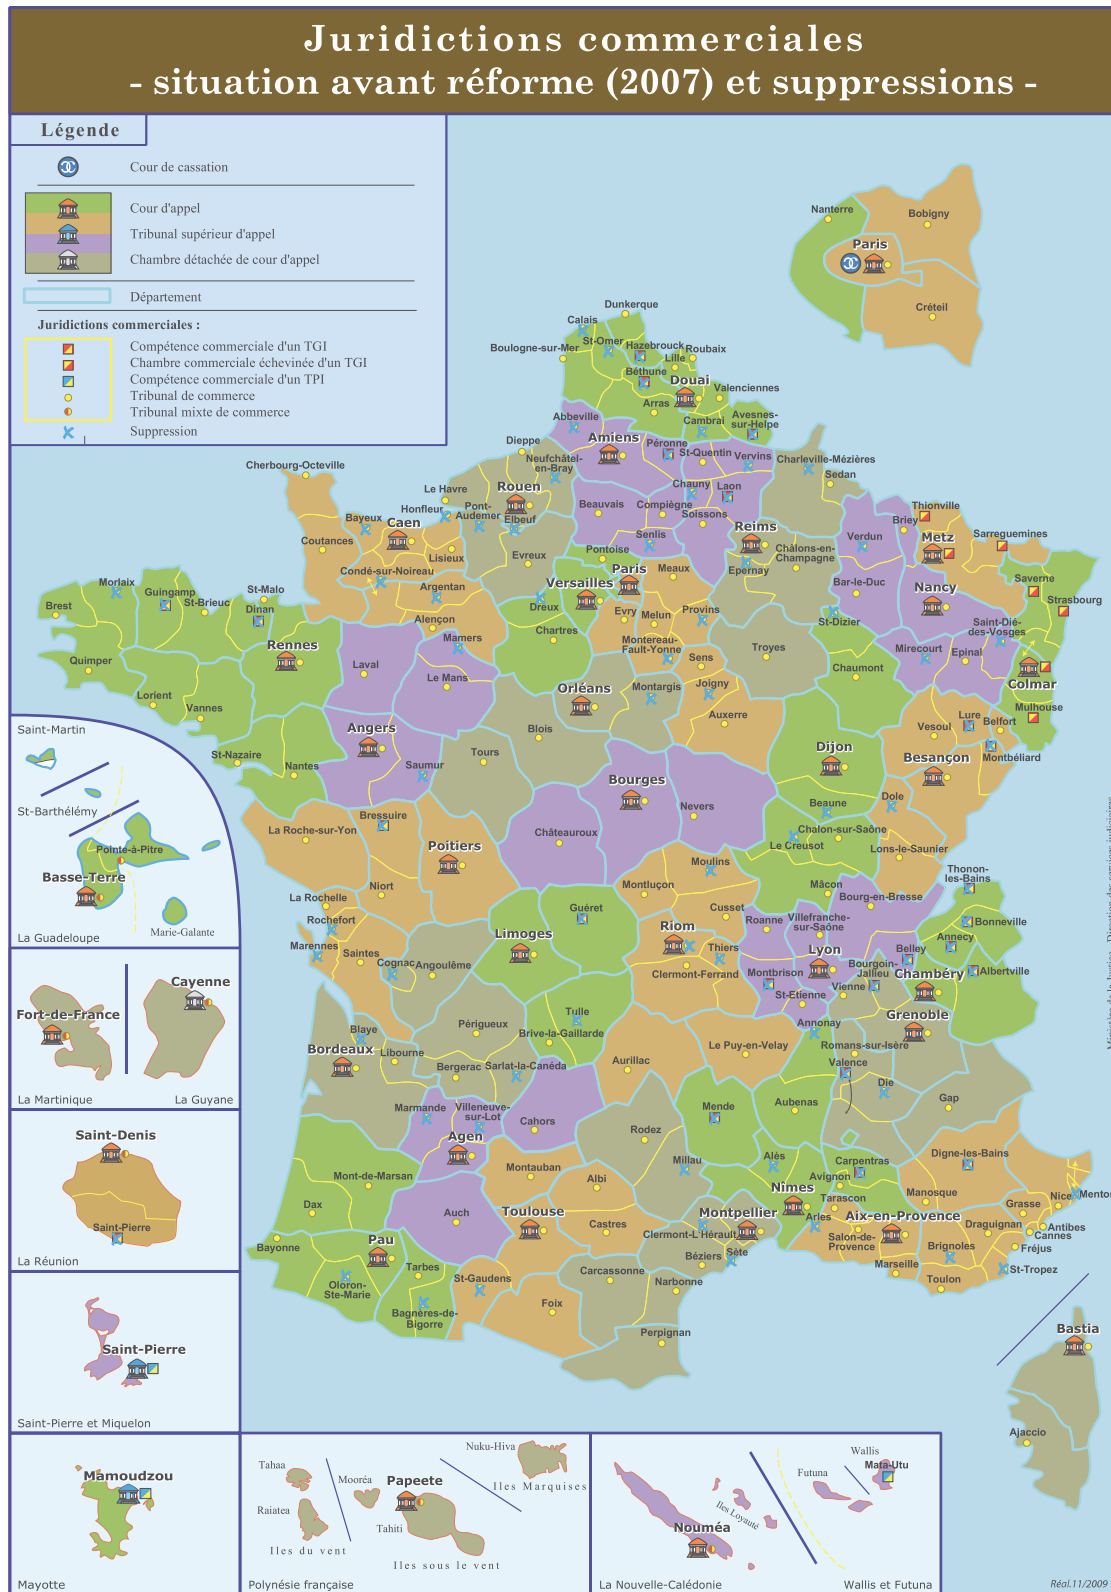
Juridictions commerciales
- situation avant réforme (2007) et suppressions -

Légende

Cour de cassation

Cour d'appel
Tribunal supérieur d'appel
Chambre détachée de cour d'appel

Département

Juridictions commerciales :
Compétence commerciale d'un TGI
Chambre commerciale échevinée d'un TGI
Compétence commerciale d'un TPI
Tribunal de commerce
Tribunal mixte de commerce
Suppression

Nanterre
Bobigny
Paris
Créteil

Dunkerque
Calais
St-Omer
Hazebrouck
Boulogne-sur-Mer
Roubaix
Lille
Béthune
Douai
Valenciennes
Arras
Cambrai
Avesnes-sur-Helpe
Abbeville
Amiens
Péronne
St-Quentin
Vervins
Charleville-Mézières
Sedan
Dieppe
Neufchâtel-en-Bray
Cherbourg-Octeville
Le Havre
Rouen
Honfleur
Pont-Audemer
Elbeuf
Beauvais
Compiègne
Chauny
Laon
Soissons
Thionville
Briey
Bayeux
Caen
Lisieux
Evreux
Senlis
Reims
Verdun
Metz
Sarreguemines
Coutances
Condé-sur-Noireau
Pontoise
Châlons-en-Champagne
Epernay
Paris
Meaux
Argentan
Versailles
Saverne
Morlaix
Guingamp
St-Malo
St-Brieuc
Dinan
Brest
Alençon
Dreux
Evry
Melun
Provins
Bar-le-Duc
Nancy
Strasbourg
St-Dizier
Chartres
Montereau-Fault-Yonne
Troyes
Mamers
Rennes
Quimper
Laval
Sens
Mirecourt
Epinal
Saint-Dié-des-Vosges
Colmar
Le Mans
Chaumont
Lorient
Vannes
Orléans
Montargis
Joigny
Mulhouse
Auxerre
Lure
Belfort
Vesoul
Angers
Blois
St-Nazaire
Tours
Nantes
Saumur
Dijon
Besançon
Montbéliard
Bourges
Nevers
Beaune
Dole
Bressuire
La Roche-sur-Yon
Châteauroux
Chalon-sur-Saône
Le Creusot
Lons-le-Saunier
Poitiers
Moulins
Thonon-les-Bains
Niort
Montluçon
Mâcon
La Rochelle
Bourg-en-Bresse
Bonneville
Rochefort
Guéret
Cusset
Roanne
Villefranche-sur-Saône
Annecy
Limoges
Riom
Marennes
Saintes
Thiers
Lyon
Belley
Albertville
Cognac
Angoulême
Clermont-Ferrand
Montbrison
Bourgoin-Jallieu
Chambéry
Vienne
St-Etienne
Tulle
Grenoble
Blaye
Périgueux
Annonay
Brive-la-Gaillarde
Bordeaux
Libourne
Le Puy-en-Velay
Romans-sur-Isère
Bergerac
Sarlat-la-Canéda
Aurillac
Valence
Die
Gap
Marmande
Villeneuve-sur-Lot
Mende
Aubenas
Cahors
Agen
Rodez
Millau
Alès
Digne-les-Bains
Carpentras
Avignon
Mont-de-Marsan
Montauban
Albi
Nimes
Tarascon
Manosque
Grasse
Nice
Menton
Dax
Arles
Aix-en-Provence
Draguignan
Antibes
Cannes
Auch
Toulouse
Castres
Montpellier
Clermont-L'Hérault
Salon-de-Provence
Brignoles
Fréjus
Bayonne
Pau
Béziers
Sète
Marseille
Toulon
St-Tropez
Oloron-Ste-Marie
Tarbes
St-Gaudens
Carcassonne
Narbonne
Bagnères-de-Bigorre
Foix
Perpignan
Bastia
Ajaccio

Saint-Martin
St-Barthélémy
Pointe-à-Pitre
Basse-Terre
Marie-Galante
La Guadeloupe

Fort-de-France
Cayenne
La Martinique
La Guyane

Saint-Denis
Saint-Pierre
La Réunion

Saint-Pierre
Saint-Pierre et Miquelon

Mamoudzou
Mayotte

Tahaa
Mooréa
Papeete
Nuku-Hiva
Iles Marquises
Raiatea
Tahiti
Iles du vent
Iles sous le vent
Polynésie française

Nouméa
Iles Loyauté
La Nouvelle-Calédonie

Wallis
Futuna
Mata-Utu
Wallis et Futuna

Réal.11/2009
Ministère de la Justice - Direction des services judiciaires